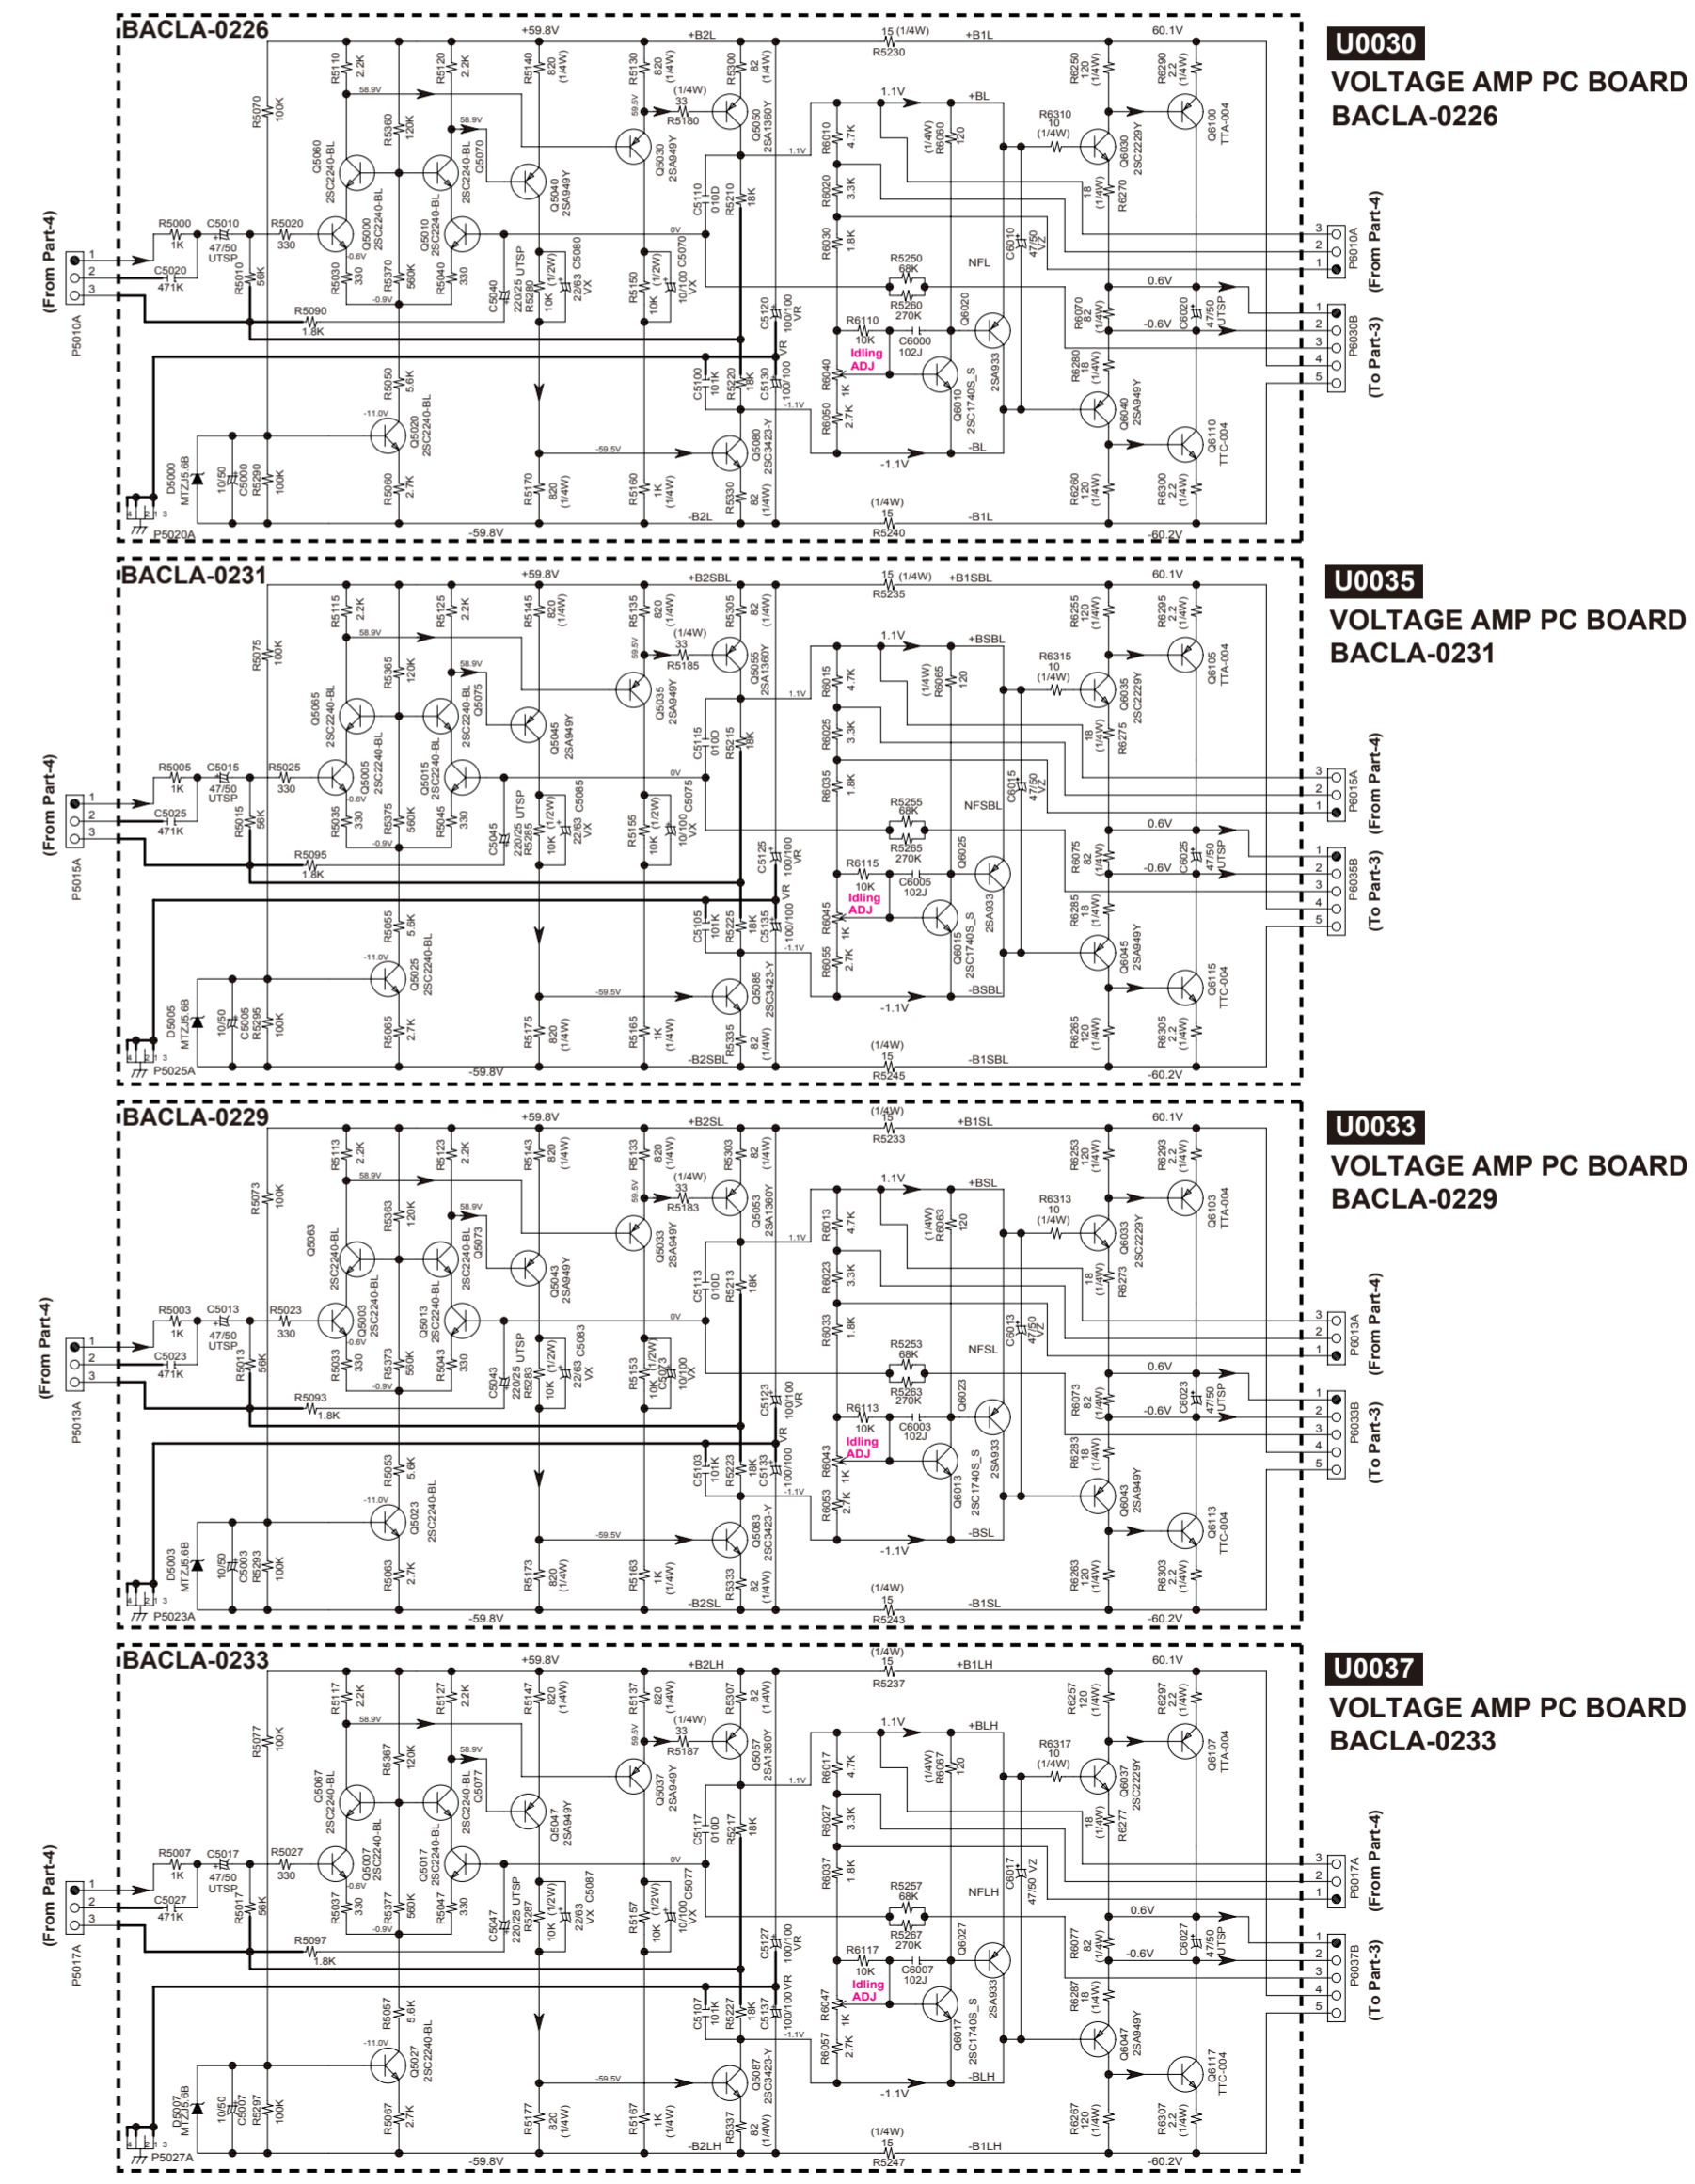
BACLA-0226

U0030
VOLTAGE AMP PC BOARD
BACLA-0226

+59.8V +B2L 15 (1/4W) R5230 +B1L 60.1V
R5110 2.2K R5120 2.2K R5140 820 (1/4W) R5130 820 (1/4W) R5300 82 (1/4W) R6250 120 (1/4W) R6290 2.2 (1/4W)
R5070 100K 58.9V 58.9V 59.5V (1/4W) 33 R5180 Q5050 2SA1360Y 1.1V +BL R6310 10 (1/4W) Q6100 TTA-004
R5360 120K Q5060 2SC2240-BL Q5070 2SC2240-BL Q5040 2SA949Y Q5030 2SA949Y 1.1V R6010 4.7K (1/4W) R6060 120 Q6030 2SC2229Y
R5000 1K C5010 47/50 UTSP R5020 330 Q5000 2SC2240-BL Q5010 2SC2240-BL C5110 010D R5210 18K R6020 3.3K 18 (1/4W) R6270
(From Part-4) 1 2 3 C5020 471K -0.6V R5010 56K R5030 330 R5370 560K R5040 330 -0.9V 0V R6030 1.8K R5250 68K NFL C6010 47/50 VZ 3 2 1 P6010A (From Part-4)
P5010A R5090 1.8K C5040 220/25 UTSP R5280 10K (1/2W) C5080 22/63 VX R5150 10K (1/2W) C5070 10/100 VX C5120 100/100 VR R5260 270K 0.6V
R6110 10K C6000 102J Q6020 R6070 82 (1/4W) -0.6V C6020 47/50 UTSP 1 2 3 4 5 P6030B (To Part-3)
Idling ADJ VR R6040 1K Q6010 2SC1740S_S 2SA933 R6280 18 (1/4W)
R5050 5.6K C5100 101K R5220 18K C5130 100/100 -1.1V R6050 2.7K Q6040 2SA949Y
-11.0V Q5020 2SC2240-BL -59.5V Q5080 2SC3423-Y -BL Q6110 TTC-004
D5000 MTZJ5.6B 10/50 C5000 R5290 100K R5060 2.7K R5170 820 (1/4W) R5160 1K (1/4W) R5330 82 (1/4W) -1.1V (1/4W) 15 R6260 120 (1/4W) R6300 2.2 (1/4W)
1 2 3 P5020A -59.8V -B2L R5240 -B1L -60.2V

BACLA-0231

U0035
VOLTAGE AMP PC BOARD
BACLA-0231

+59.8V +B2SBL 15 (1/4W) R5235 +B1SBL 60.1V
R5115 2.2K R5125 2.2K R5145 820 (1/4W) R5135 820 (1/4W) R5305 82 (1/4W) R6255 120 (1/4W) R6295 2.2 (1/4W)
R5075 100K 58.9V 58.9V 59.5V (1/4W) 33 R5185 Q5055 2SA1360Y 1.1V +BSBL R6315 10 (1/4W) Q6105 TTA-004
R5365 120K Q5065 2SC2240-BL Q5075 2SC2240-BL Q5045 2SA949Y Q5035 2SA949Y 1.1V R6015 4.7K (1/4W) R6065 120 Q6035 2SC2229Y
R5005 1K C5015 47/50 UTSP R5025 330 Q5005 2SC2240-BL Q5015 2SC2240-BL C5115 010D R5215 18K R6025 3.3K 18 (1/4W) R6275
(From Part-4) 1 2 3 C5025 471K 0.6V R5015 56K R5035 330 R5375 560K R5045 330 -0.9V 0V R6035 1.8K R5255 68K NFSBL C6015 47/50 VZ 3 2 1 P6015A (From Part-4)
P5015A R5095 1.8K C5045 220/25 UTSP R5285 10K (1/2W) C5085 22/63 VX R5155 10K (1/2W) C5075 10/100 VX C5125 100/100 VR R5265 270K 0.6V
R6115 10K C6005 102J Q6025 R6075 82 (1/4W) -0.6V C6025 47/50 UTSP 1 2 3 4 5 P6035B (To Part-3)
Idling ADJ VR R6045 1K Q6015 2SC1740S_S 2SA933 R6285 18 (1/4W)
R5055 5.6K C5105 101K R5225 18K C5135 100/100 -1.1V R6055 2.7K Q6045 2SA949Y
-11.0V Q5025 2SC2240-BL -59.5V Q5085 2SC3423-Y -BSBL Q6115 TTC-004
D5005 MTZJ5.6B 10/50 C5005 R5295 100K R5065 2.7K R5175 820 (1/4W) R5165 1K (1/4W) R5335 82 (1/4W) -1.1V (1/4W) 15 R6265 120 (1/4W) R6305 2.2 (1/4W)
1 2 3 P5025A -59.8V -B2SBL R5245 -B1SBL -60.2V

BACLA-0229

U0033
VOLTAGE AMP PC BOARD
BACLA-0229

+59.8V +B2SL (1/4W) 15 R5233 +B1SL 60.1V
R5113 2.2K R5123 2.2K R5143 820 (1/4W) R5133 820 (1/4W) R5303 82 (1/4W) R6253 120 (1/4W) R6293 2.2 (1/4W)
R5073 100K 58.9V 58.9V 59.5V (1/4W) 33 R5183 Q5053 2SA1360Y 1.1V +BSL R6313 10 (1/4W) Q6103 TTA-004
R5363 120K Q5063 2SC2240-BL Q5073 2SC2240-BL Q5043 2SA949Y Q5033 2SA949Y 1.1V R6013 4.7K (1/4W) R6063 120 Q6033 2SC2229Y
R5003 1K C5013 47/50 UTSP R5023 330 Q5003 2SC2240-BL Q5013 2SC2240-BL C5113 010D R5213 18K R6023 3.3K 18 (1/4W) R6273
(From Part-4) 1 2 3 C5023 471K 0.6V R5013 56K R5033 330 R5373 560K R5043 330 -0.9V 0V R6033 1.8K R5253 68K NFSL C6013 47/50 VZ 3 2 1 P6013A (From Part-4)
P5013A R5093 1.8K C5043 220/25 UTSP R5283 10K (1/2W) C5083 22/63 VX R5153 10K (1/2W) C5073 10/100 VX C5123 100/100 VR R5263 270K 0.6V
R6113 10K C6003 102J Q6023 R6073 82 (1/4W) -0.6V C6023 47/50 UTSP 1 2 3 4 5 P6033B (To Part-3)
Idling ADJ VR R6043 1K Q6013 2SC1740S_S 2SA933 R6283 18 (1/4W)
R5053 5.6K C5103 101K R5223 18K C5133 100/100 -1.1V R6053 2.7K Q6043 2SA949Y
-11.0V Q5023 2SC2240-BL -59.5V Q5083 2SC3423-Y -BSL Q6113 TTC-004
D5003 MTZJ5.6B 10/50 C5003 R5293 100K R5063 2.7K R5173 820 (1/4W) R5163 1K (1/4W) R5333 82 (1/4W) -1.1V (1/4W) 15 R6263 120 (1/4W) R6303 2.2 (1/4W)
1 2 3 P5023A -59.8V -B2SL R5243 -B1SL -60.2V

BACLA-0233

U0037
VOLTAGE AMP PC BOARD
BACLA-0233

+59.8V +B2LH (1/4W) 15 R5237 +B1LH 60.1V
R5117 2.2K R5127 2.2K R5147 820 (1/4W) R5137 820 (1/4W) R5307 82 (1/4W) R6257 120 (1/4W) R6297 2.2 (1/4W)
R5077 100K 58.9V 58.9V 59.5V (1/4W) 33 R5187 Q5057 2SA1360Y 1.1V +BLH R6317 10 (1/4W) Q6107 TTA-004
R5367 120K Q5067 2SC2240-BL Q5077 2SC2240-BL Q5047 2SA949Y Q5037 2SA949Y 1.1V R6017 4.7K (1/4W) R6067 120 Q6037 2SC2229Y
R5007 1K C5017 47/50 UTSP R5027 330 Q5007 2SC2240-BL Q5017 2SC2240-BL C5117 010D R5217 18K R6027 3.3K 18 (1/4W) R6277
(From Part-4) 1 2 3 C5027 471K -0.6V R5017 56K R5037 330 R5377 560K R5047 330 -0.9V 0V R6037 1.8K R5257 68K NFLH C6017 47/50 VZ 3 2 1 P6017A (From Part-4)
P5017A R5097 1.8K C5047 220/25 UTSP R5287 10K (1/2W) C5087 22/63 VX R5157 10K (1/2W) C5077 10/100 VX C5127 100/100 VR R5267 270K 0.6V
R6117 10K C6007 102J Q6027 R6077 82 (1/4W) -0.6V C6027 47/50 UTSP 1 2 3 4 5 P6037B (To Part-3)
Idling ADJ VR R6047 1K Q6017 2SC1740S_S 2SA933 R6287 18 (1/4W)
R5057 5.6K C5107 101K R5227 18K C5137 100/100 -1.1V R6057 2.7K Q6047 2SA949Y
-11.0V Q5027 2SC2240-BL -59.5V Q5087 2SC3423-Y -BLH Q6117 TTC-004
D5007 MTZJ5.6B 10/50 C5007 R5297 100K R5067 2.7K R5177 820 (1/4W) R5167 1K (1/4W) R5337 82 (1/4W) -1.1V (1/4W) 15 R6267 120 (1/4W) R6307 2.2 (1/4W)
1 2 3 P5027A -59.8V -B2LH R5247 -B1LH -60.2V